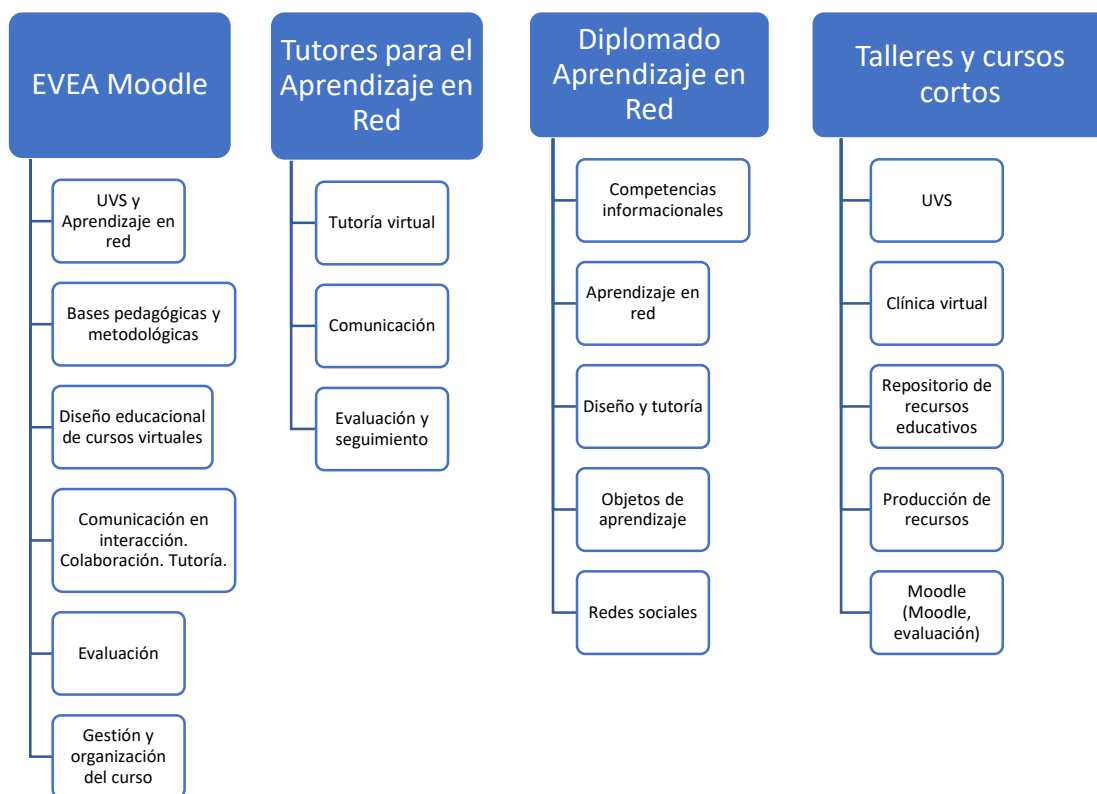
EVEA Moodle

UVS y Aprendizaje en red

Bases pedagógicas y metodológicas

Diseño educacional de cursos virtuales

Comunicación en interacción. Colaboración. Tutoría.

Evaluación

Gestión y organización del curso

Tutores para el Aprendizaje en Red

Tutoría virtual

Comunicación

Evaluación y seguimiento

Diplomado Aprendizaje en Red

Competencias informacionales

Aprendizaje en red

Diseño y tutoría

Objetos de aprendizaje

Redes sociales

Talleres y cursos cortos

UVS

Clínica virtual

Repositorio de recursos educativos

Producción de recursos

Moodle (Moodle, evaluación)